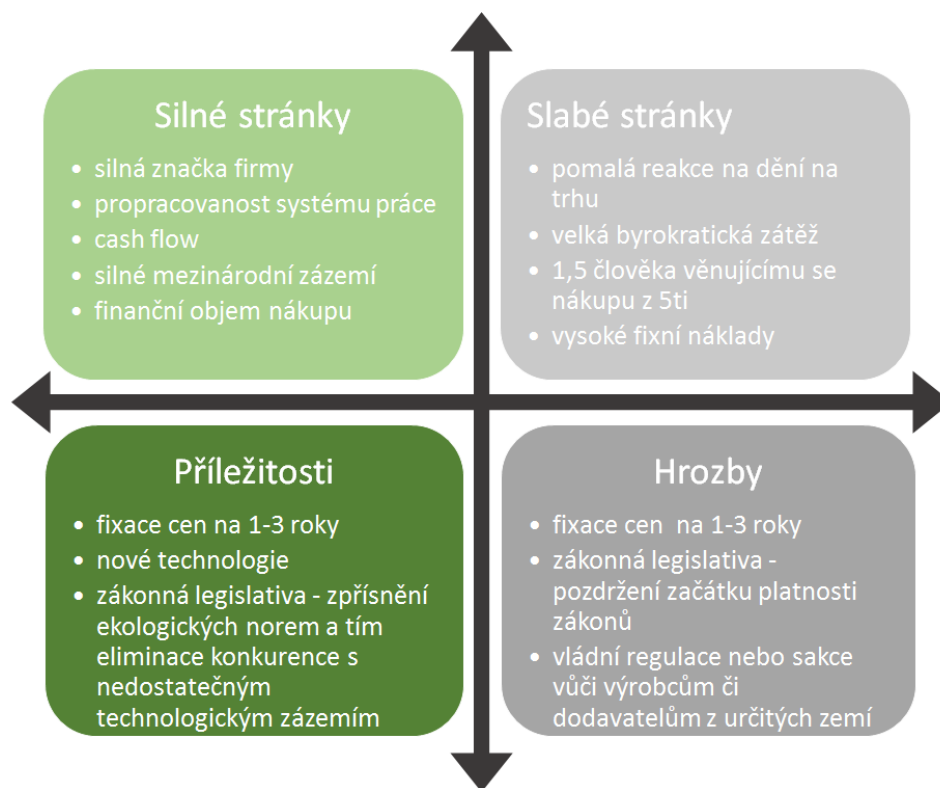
Silné stránky

- silná značka firmy
- propracovanost systému práce
- cash flow
- silné mezinárodní zázemí
- finanční objem nákupu

Slabé stránky

- pomalá reakce na dění na trhu
- velká byrokratická zátěž
- 1,5 člověka věnujícímu se nákupu z 5ti
- vysoké fixní náklady

Příležitosti

- fixace cen na 1-3 roky
- nové technologie
- zákonná legislativa - zpřísnění ekologických norem a tím eliminace konkurence s nedostatečným technologickým zázemím

Hrozby

- fixace cen na 1-3 roky
- zákonná legislativa - pozdržení začátku platnosti zákonů
- vládní regulace nebo sakce vůči výrobcům či dodavatelům z určitých zemí